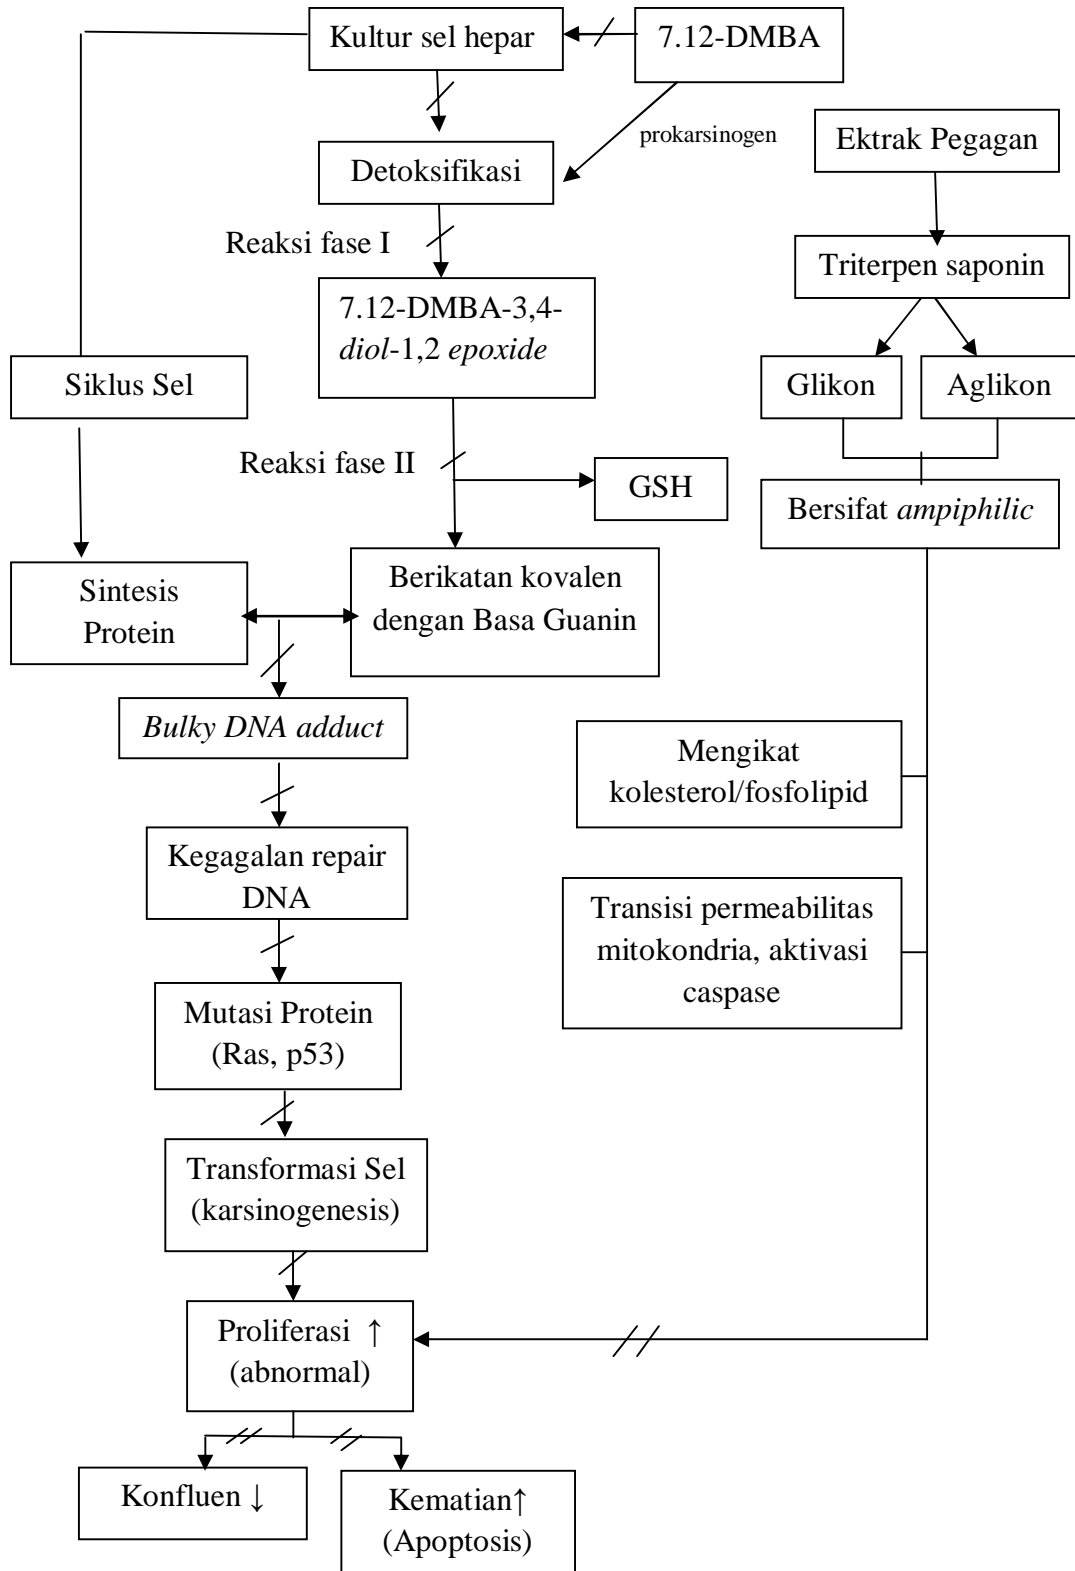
Kultur sel hepar

7.12-DMBA

prokarsinogen

Ektrak Pegagan

Detoksifikasi

Reaksi fase I

Triterpen saponin

7.12-DMBA-3,4-*diol*-1,2 *epoxide*

Siklus Sel

Glikon

Aglikon

Reaksi fase II

GSH

Bersifat *ampiphilic*

Sintesis Protein

Berikatan kovalen dengan Basa Guanin

*Bulky DNA adduct*

Mengikat kolesterol/fosfolipid

Kegagalan repair DNA

Transisi permeabilitas mitokondria, aktivasi caspase

Mutasi Protein (Ras, p53)

Transformasi Sel (karsinogenesis)

Proliferasi ↑ (abnormal)

Konfluen ↓

Kematian↑ (Apoptosis)